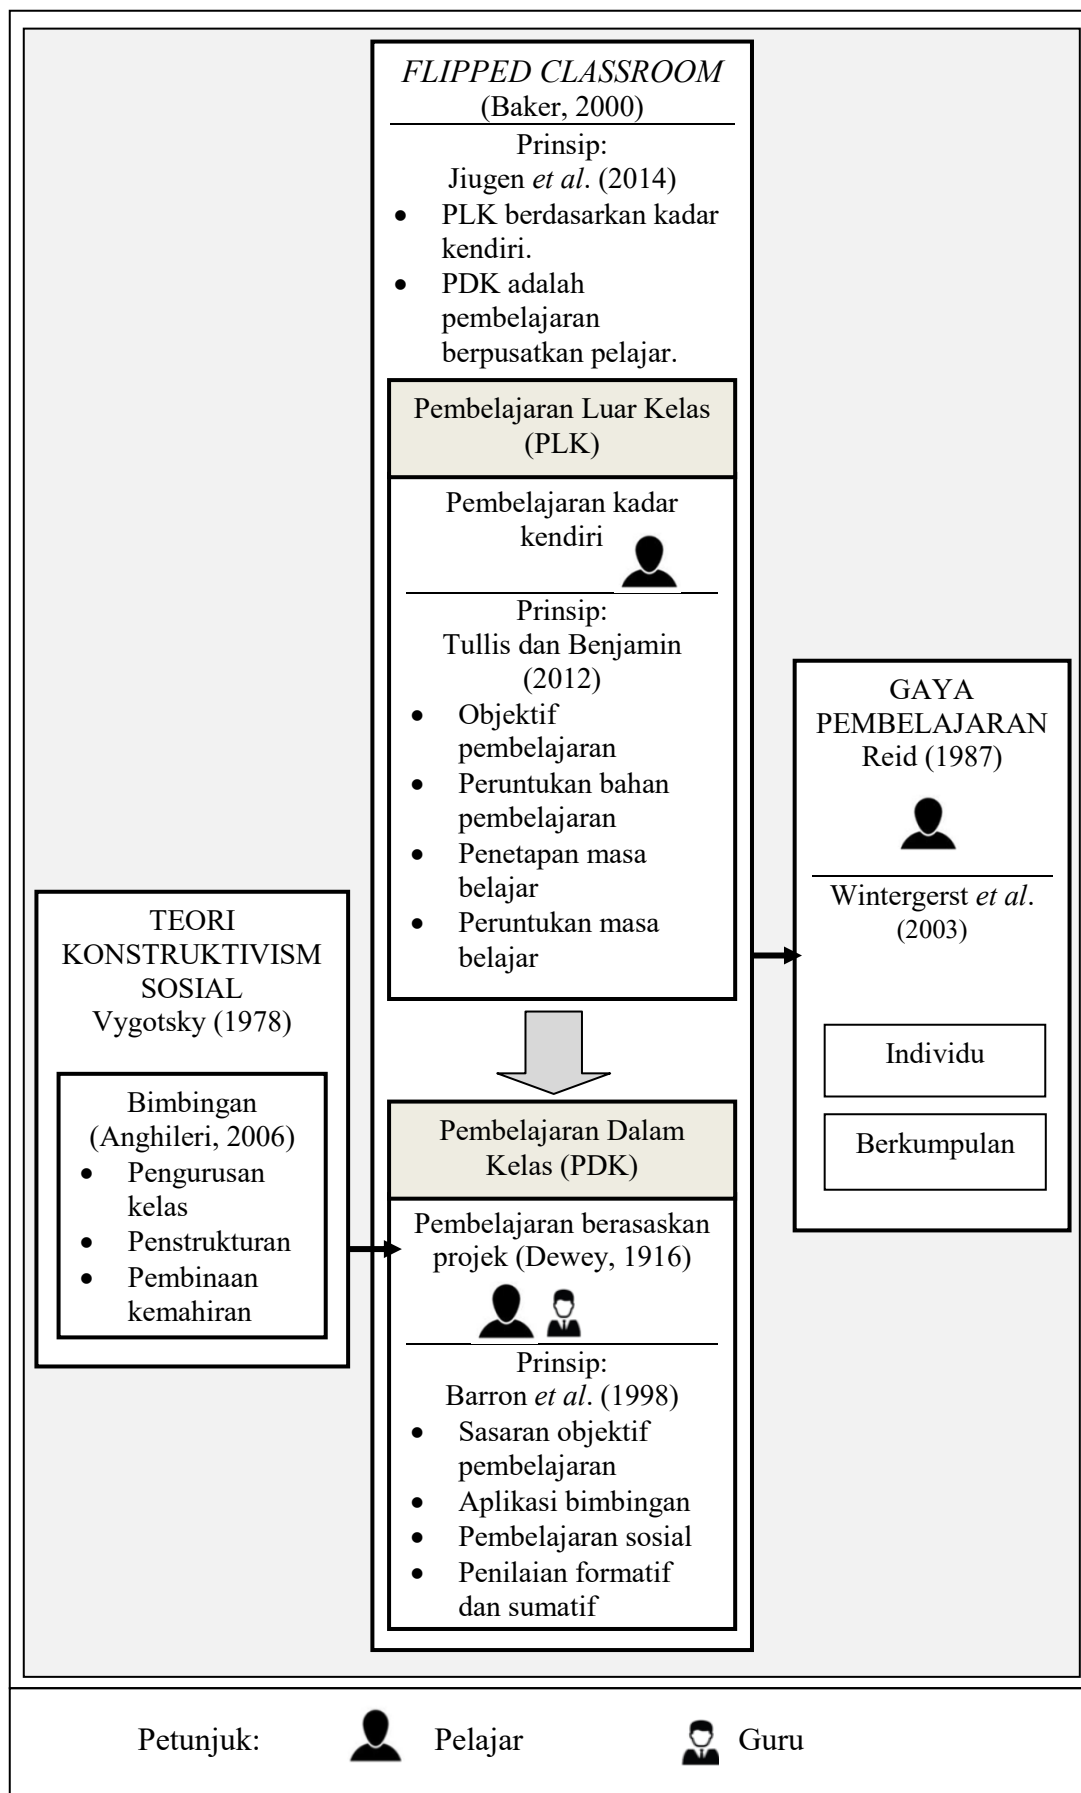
FLIPPED CLASSROOM
(Baker, 2000)

Prinsip:
Jiugen et al. (2014)

- PLK berdasarkan kadar kendiri.
- PDK adalah pembelajaran berpusatkan pelajar.

Pembelajaran Luar Kelas (PLK)

Pembelajaran kadar kendiri

Prinsip:
Tullis dan Benjamin (2012)

- Objektif pembelajaran
- Peruntukan bahan pembelajaran
- Penetapan masa belajar
- Peruntukan masa belajar

Pembelajaran Dalam Kelas (PDK)

Pembelajaran berasaskan projek (Dewey, 1916)

Prinsip:
Barron et al. (1998)

- Sasaran objektif pembelajaran
- Aplikasi bimbingan
- Pembelajaran sosial
- Penilaian formatif dan sumatif

TEORI KONSTRUKTIVISM SOSIAL
Vygotsky (1978)

Bimbingan
(Anghileri, 2006)

- Pengurusan kelas
- Penstrukturan
- Pembinaan kemahiran

GAYA PEMBELAJARAN
Reid (1987)

Wintergerst et al. (2003)

Individu

Berkumpulan

Petunjuk: Pelajar Guru